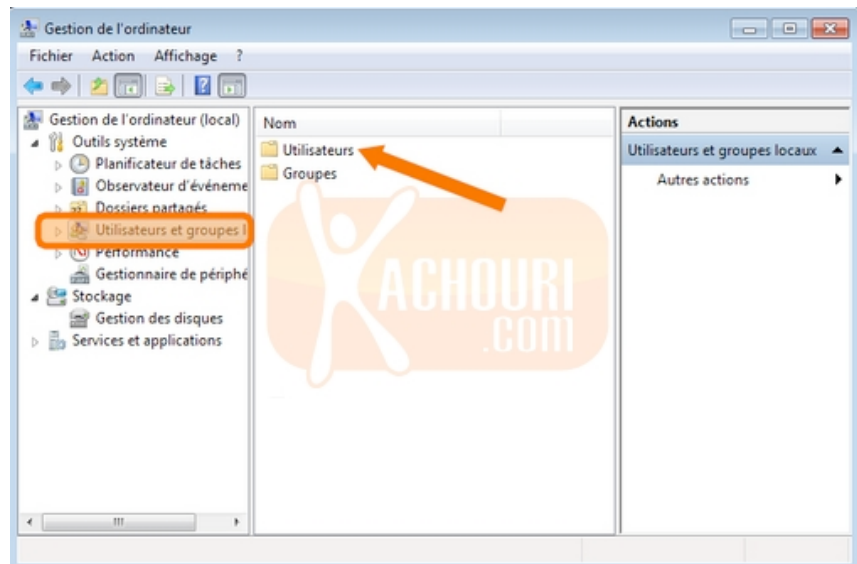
Gestion de l'ordinateur

Fichier Action Affichage ?

Gestion de l'ordinateur (local)
Outils système
Planificateur de tâches
Observateur d'événeme
Dossiers partagés
Utilisateurs et groupes l
Performance
Gestionnaire de périphé
Stockage
Gestion des disques
Services et applications

Nom
Utilisateurs
Groupes

Actions
Utilisateurs et groupes locaux
Autres actions

ACHOURI
.COM